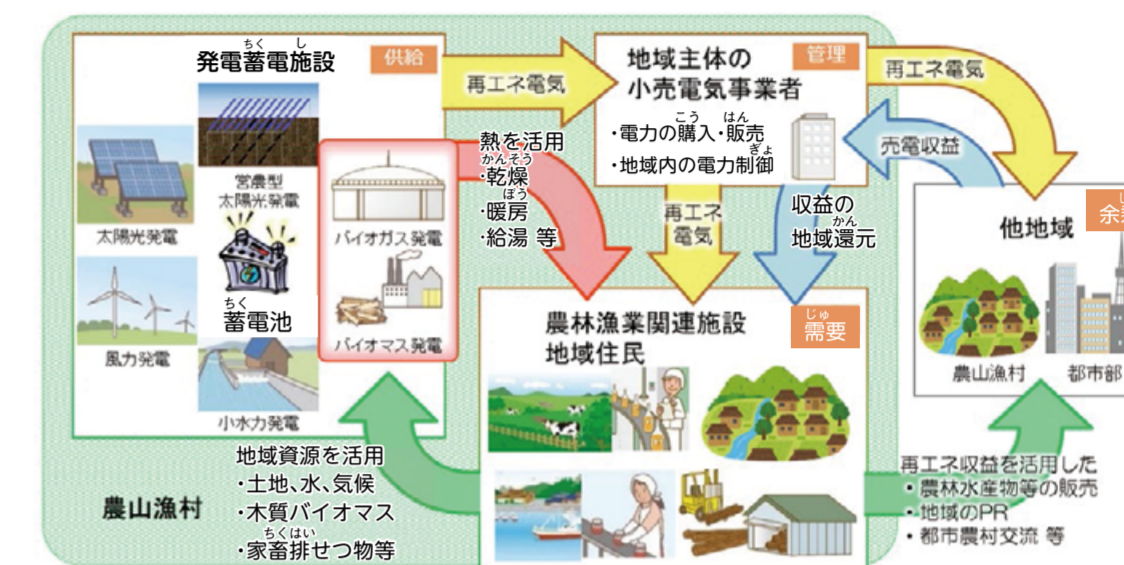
発電蓄電施設

供給

太陽光発電

営農型太陽光発電

蓄電池

風力発電

小水力発電

バイオガス発電

バイオマス発電

再エネ電気

地域主体の小売電気事業者

管理

・電力の購入・販売
・地域内の電力制御

熱を活用
・乾燥
・暖房
・給湯 等

再エネ電気

収益の地域還元

売電収益

再エネ電気

他地域

余

農山漁村

都市部

農林漁業関連施設
地域住民

需要

地域資源を活用
・土地、水、気候
・木質バイオマス
・家畜排せつ物等

農山漁村

再エネ収益を活用した
・農林水産物等の販売
・地域のPR
・都市農村交流 等